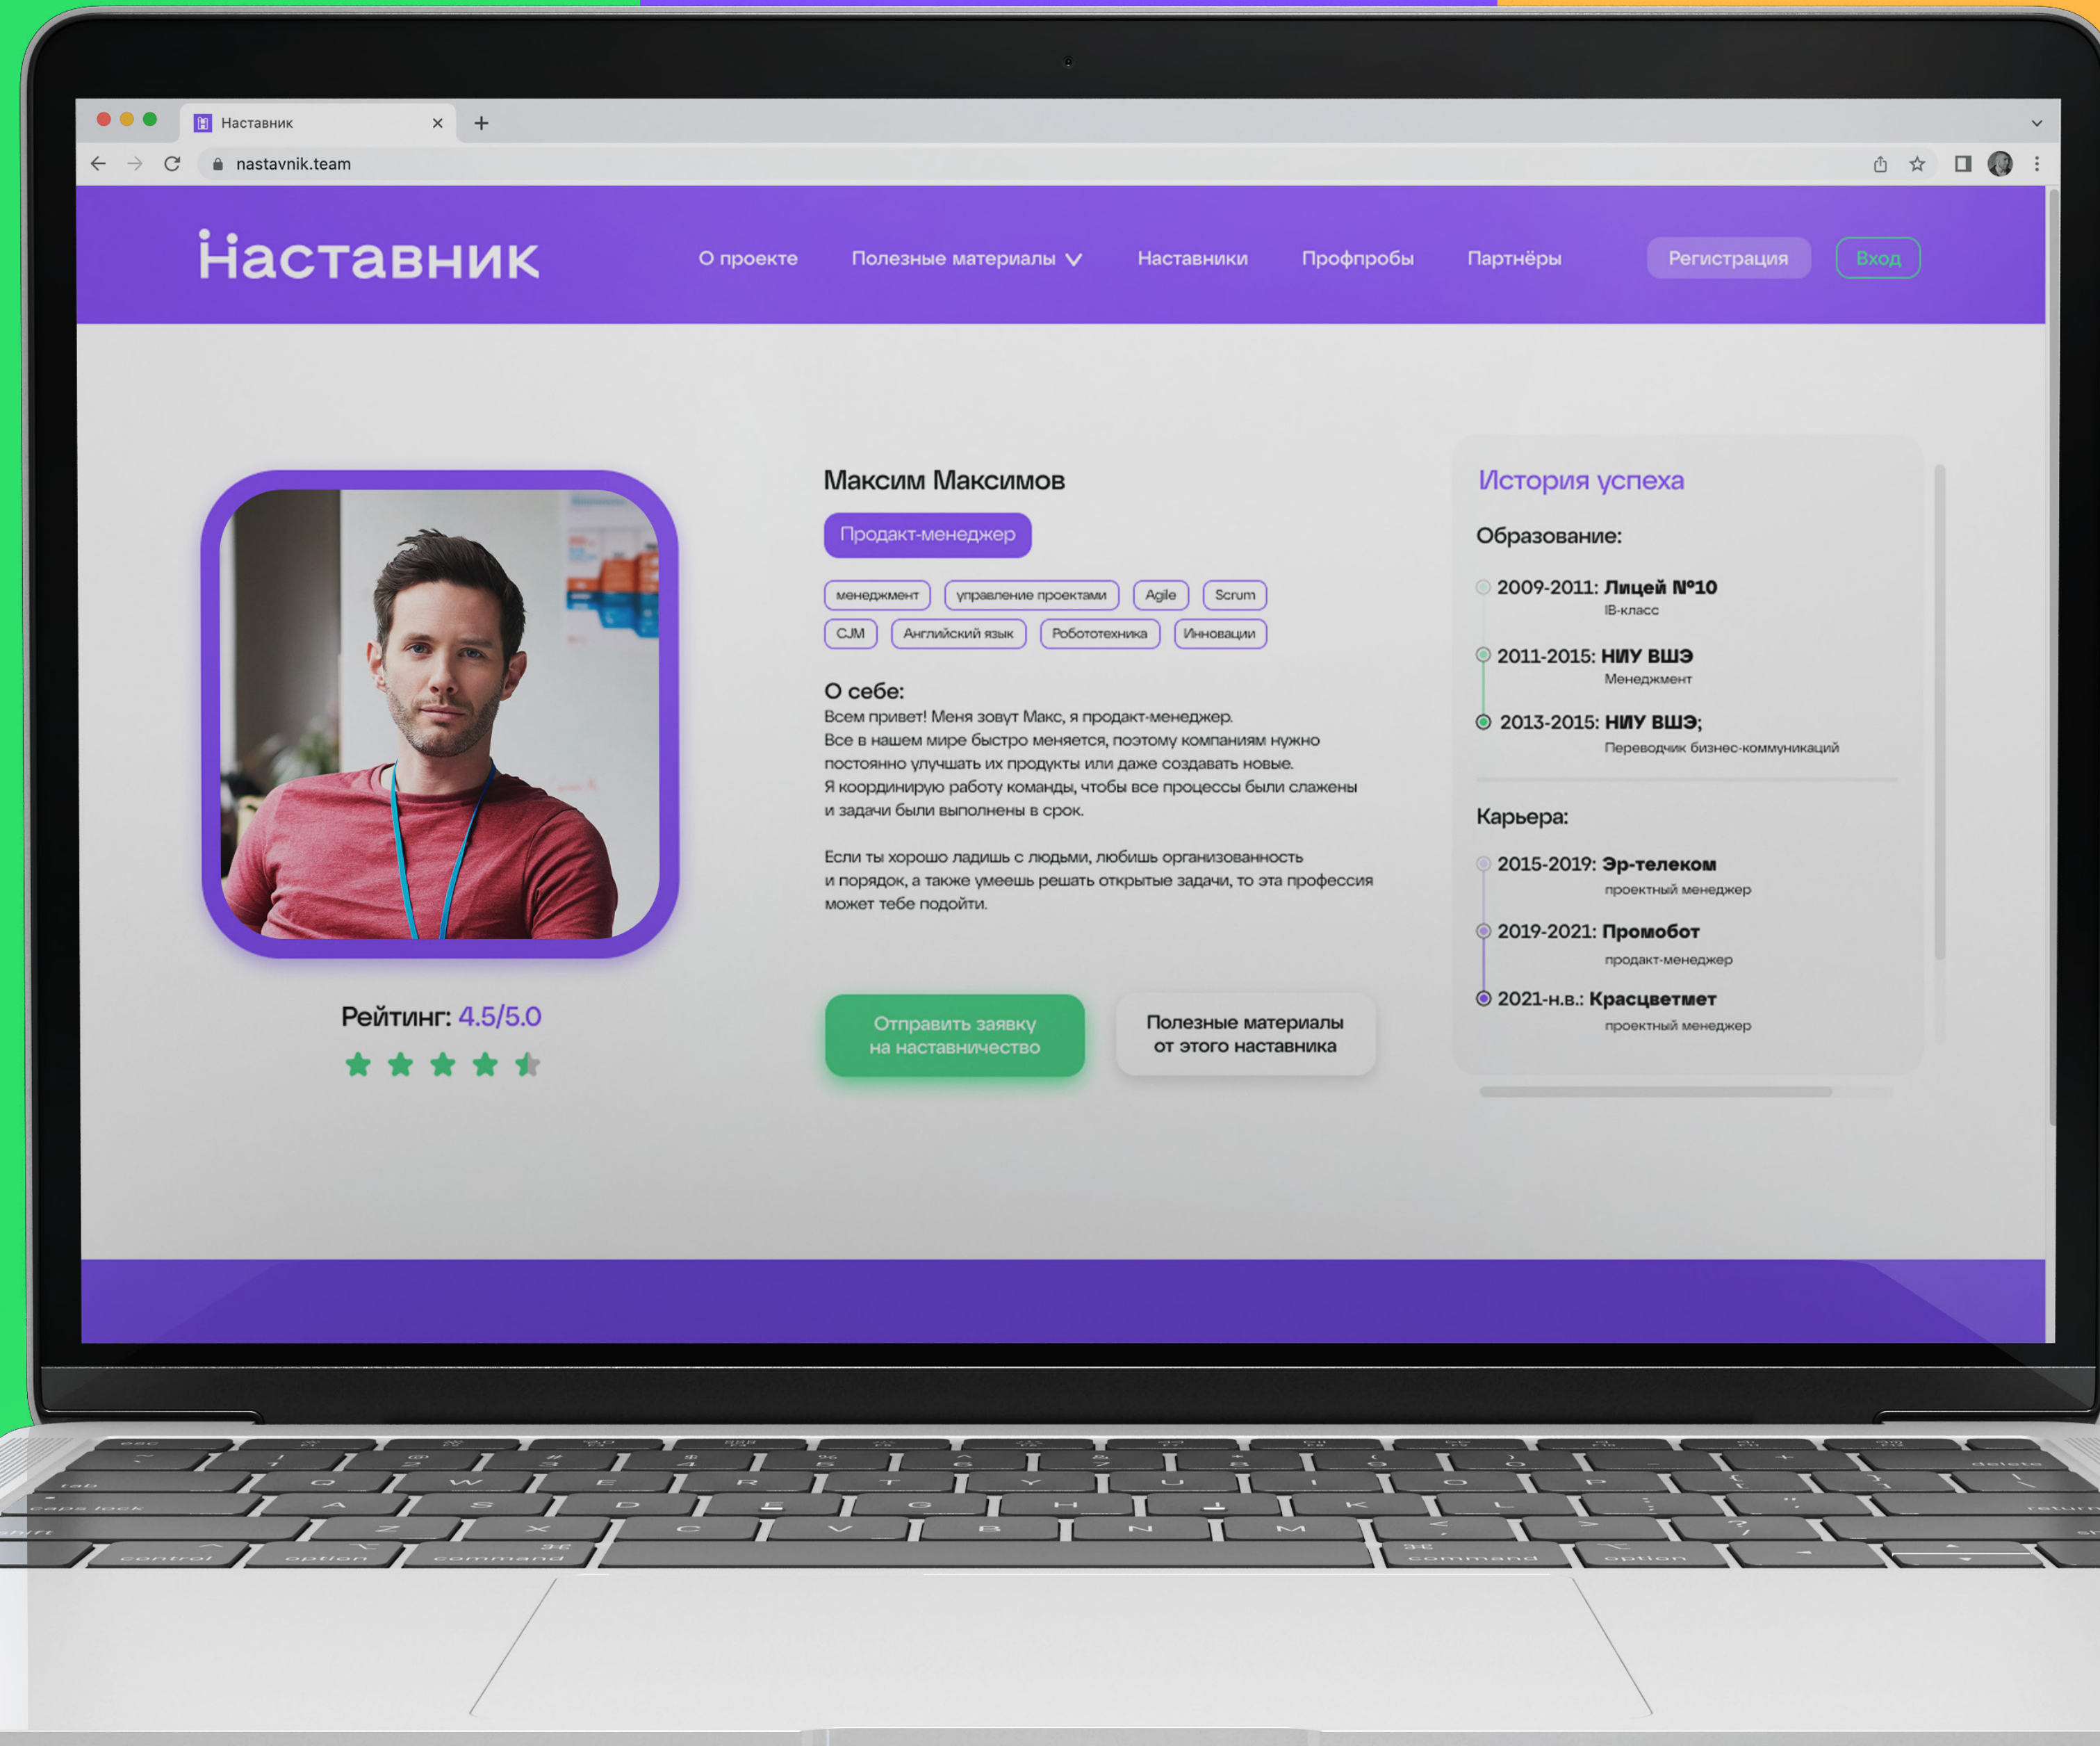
Наставник

nastavnik.team

Наставник

О проекте   Полезные материалы   Наставники   Профпробы   Партнёры   Регистрация   Вход

Рейтинг: 4.5/5.0

Максим Максимов

Продакт-менеджер

менеджмент   управление проектами   Agile   Scrum   CJM   Английский язык   Робототехника   Инновации

О себе:
Всем привет! Меня зовут Макс, я продакт-менеджер.
Все в нашем мире быстро меняется, поэтому компаниям нужно постоянно улучшать их продукты или даже создавать новые.
Я координирую работу команды, чтобы все процессы были слажены и задачи были выполнены в срок.

Если ты хорошо ладишь с людьми, любишь организованность и порядок, а также умеешь решать открытые задачи, то эта профессия может тебе подойти.

Отправить заявку на наставничество

Полезные материалы от этого наставника

История успеха

Образование:

2009-2011: Лицей №10
IB-класс

2011-2015: НИУ ВШЭ
Менеджмент

2013-2015: НИУ ВШЭ;
Переводчик бизнес-коммуникаций

Карьера:

2015-2019: Эр-телеком
проектный менеджер

2019-2021: Промобот
продакт-менеджер

2021-н.в.: Красцветмет
проектный менеджер